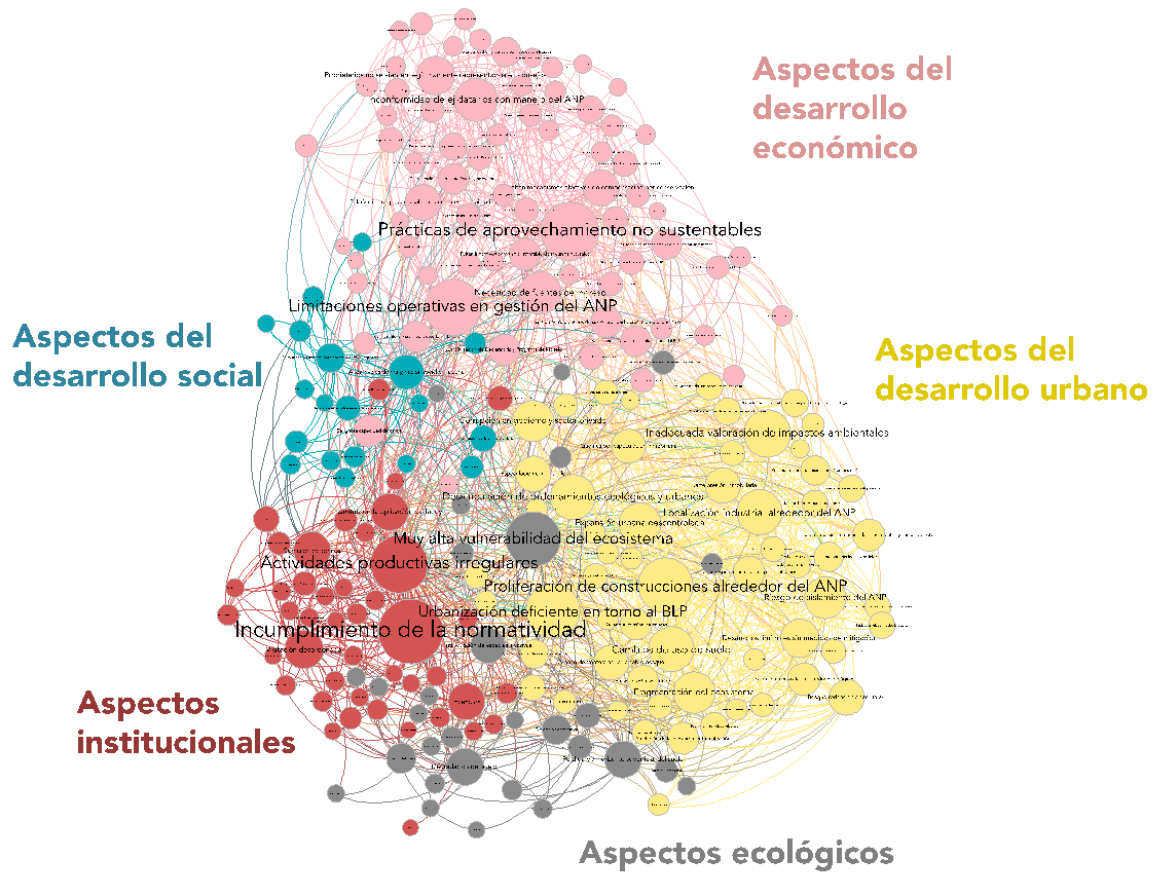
Aspectos del desarrollo económico

Inconformidad de ejidatarios con manejo del ANP

Prácticas de aprovechamiento no sustentables

Limitaciones operativas en gestión del ANP

Aspectos del desarrollo social

Aspectos del desarrollo urbano

Inadecuada valoración de impactos ambientales

Localización industrial alrededor del ANP

Muy alta vulnerabilidad del ecosistema

Actividades productivas irregulares

Proliferación de construcciones alrededor del ANP

Urbanización deficiente en torno al BLP

Incumplimiento de la normatividad

Cambios de uso de suelo

Fragmentación del ecosistema

Aspectos institucionales

Aspectos ecológicos